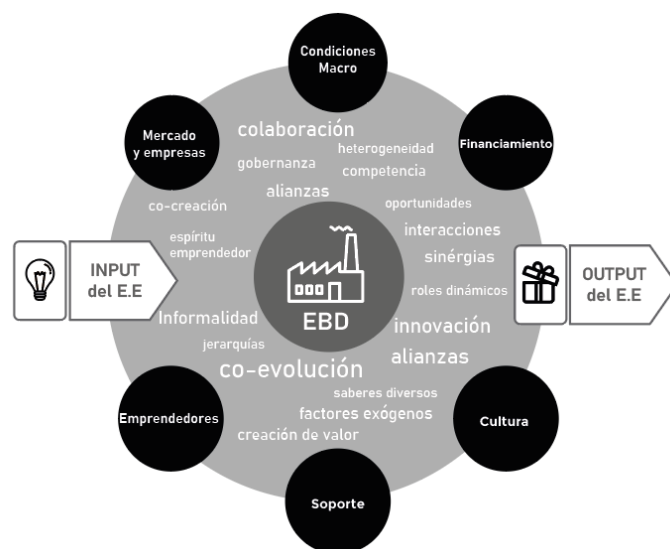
Condiciones Macro

Mercado y empresas

Financiamiento

colaboración

heterogeneidad

gobernanza

competencia

alianzas

co-creación

oportunidades

interacciones

espíritu emprendedor

sinérgias

INPUT del E.E

OUTPUT del E.E

EBD

roles dinámicos

Informalidad

innovación

jerarquías

alianzas

co-evolución

saberes diversos

factores exógenos

Emprendedores

Cultura

creación de valor

Soporte